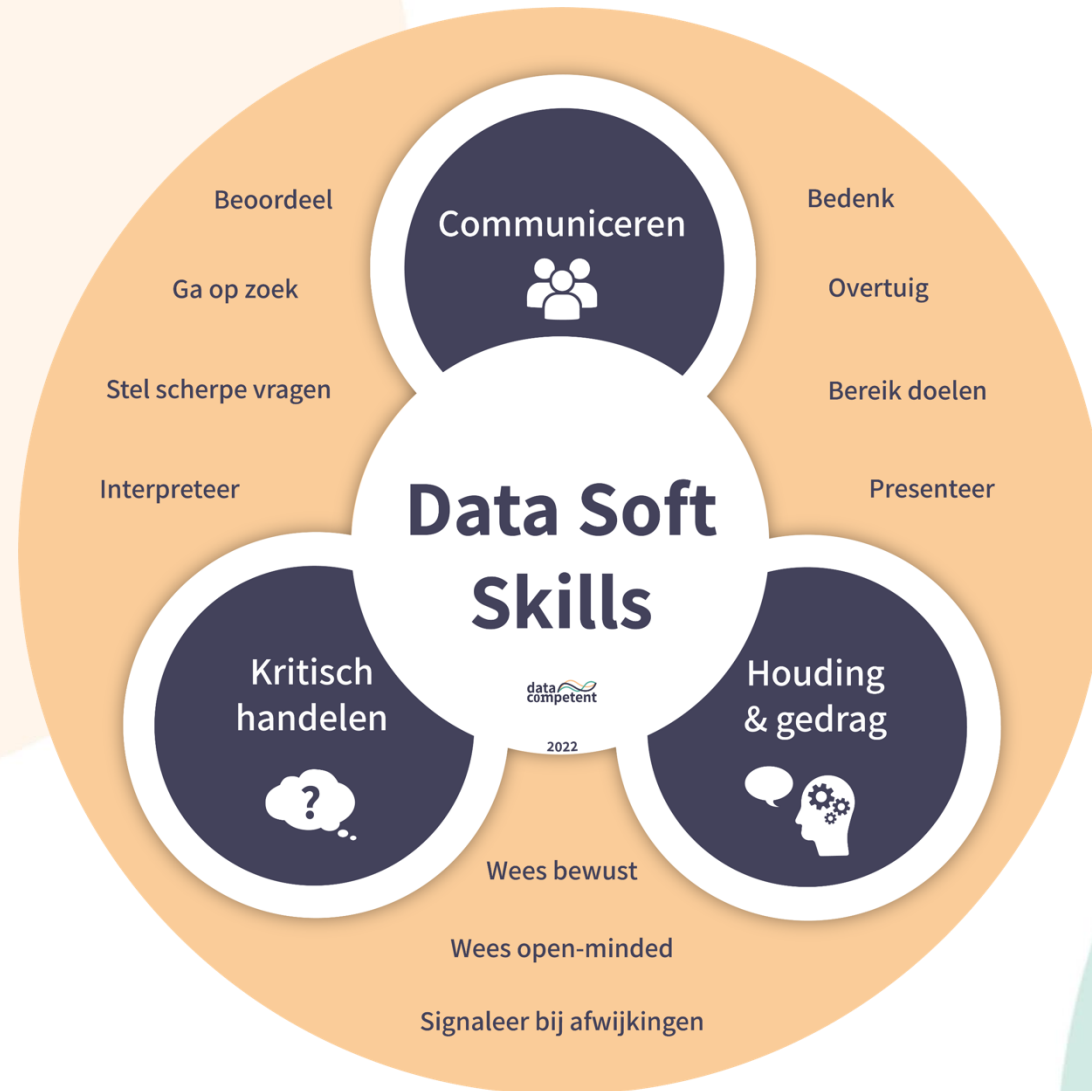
Communiceren

Beoordeel

Ga op zoek

Stel scherpe vragen

Interpreteer

Bedenk

Overtuig

Bereik doelen

Presenteer

Data Soft Skills

data competent

2022

Kritisch handelen

Houding & gedrag

Wees bewust

Wees open-minded

Signaleer bij afwijkingen